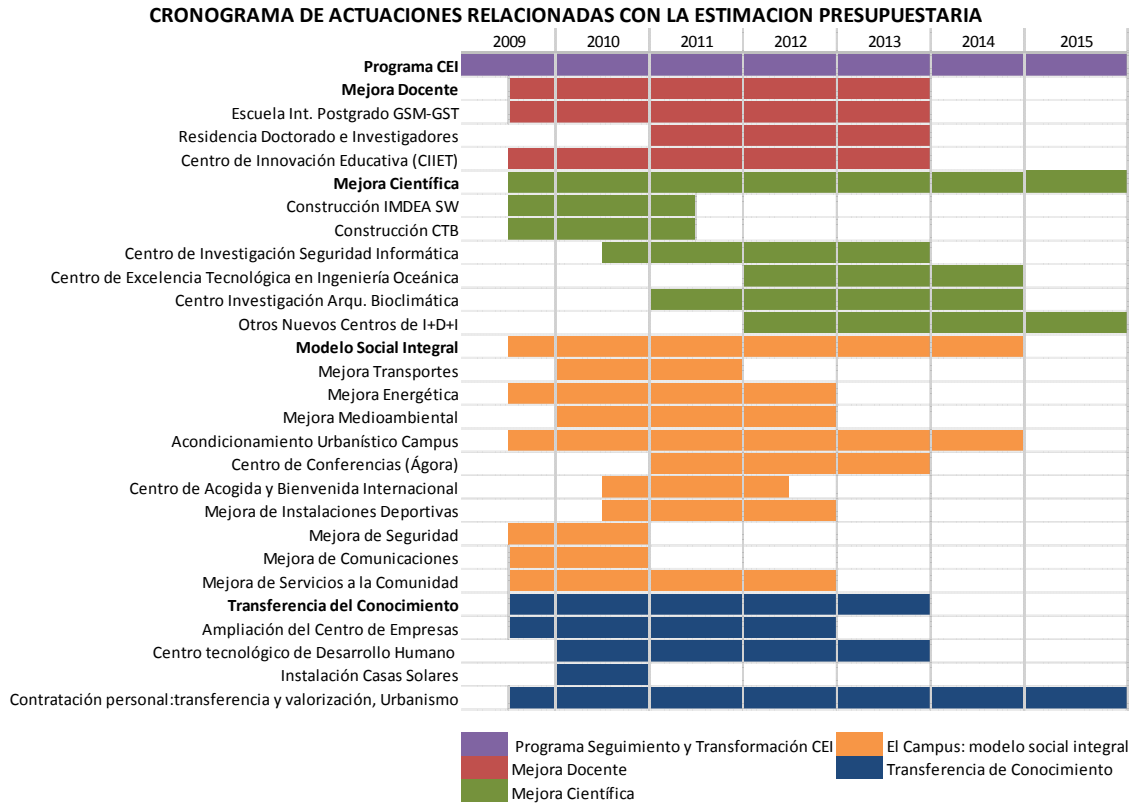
CRONOGRAMA DE ACTUACIONES RELACIONADAS CON LA ESTIMACION PRESUPUESTARIA

| | 2009 | 2010 | 2011 | 2012 | 2013 | 2014 | 2015 |
|---|---|---|---|---|---|---|---|
| **Programa CEI** | | | | | | | |
| **Mejora Docente** | | | | | | | |
| Escuela Int. Postgrado GSM-GST | | | | | | | |
| Residencia Doctorado e Investigadores | | | | | | | |
| Centro de Innovación Educativa (CIIET) | | | | | | | |
| **Mejora Científica** | | | | | | | |
| Construcción IMDEA SW | | | | | | | |
| Construcción CTB | | | | | | | |
| Centro de Investigación Seguridad Informática | | | | | | | |
| Centro de Excelencia Tecnológica en Ingeniería Oceánica | | | | | | | |
| Centro Investigación Arqu. Bioclimática | | | | | | | |
| Otros Nuevos Centros de I+D+I | | | | | | | |
| **Modelo Social Integral** | | | | | | | |
| Mejora Transportes | | | | | | | |
| Mejora Energética | | | | | | | |
| Mejora Medioambiental | | | | | | | |
| Acondicionamiento Urbanístico Campus | | | | | | | |
| Centro de Conferencias (Ágora) | | | | | | | |
| Centro de Acogida y Bienvenida Internacional | | | | | | | |
| Mejora de Instalaciones Deportivas | | | | | | | |
| Mejora de Seguridad | | | | | | | |
| Mejora de Comunicaciones | | | | | | | |
| Mejora de Servicios a la Comunidad | | | | | | | |
| **Transferencia del Conocimiento** | | | | | | | |
| Ampliación del Centro de Empresas | | | | | | | |
| Centro tecnológico de Desarrollo Humano | | | | | | | |
| Instalación Casas Solares | | | | | | | |
| Contratación personal:transferencia y valorización, Urbanismo | | | | | | | |

Programa Seguimiento y Transformación CEI
Mejora Docente
Mejora Científica
El Campus: modelo social integral
Transferencia de Conocimiento